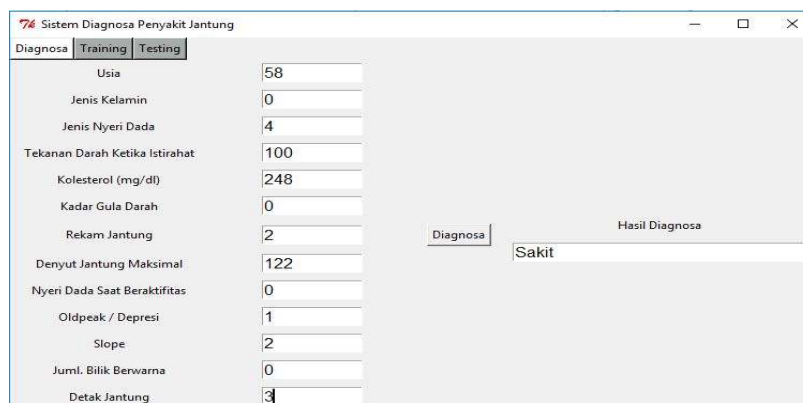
Sistem Diagnosa Penyakit Jantung

Diagnosa | Training | Testing

Usia 58
Jenis Kelamin 0
Jenis Nyeri Dada 4
Tekanan Darah Ketika Istirahat 100
Kolesterol (mg/dl) 248
Kadar Gula Darah 0
Rekam Jantung 2
Denyut Jantung Maksimal 122
Nyeri Dada Saat Beraktifitas 0
Oldpeak / Depresi 1
Slope 2
Juml. Bilik Berwarna 0
Detak Jantung 3

Diagnosa

Hasil Diagnosa
Sakit